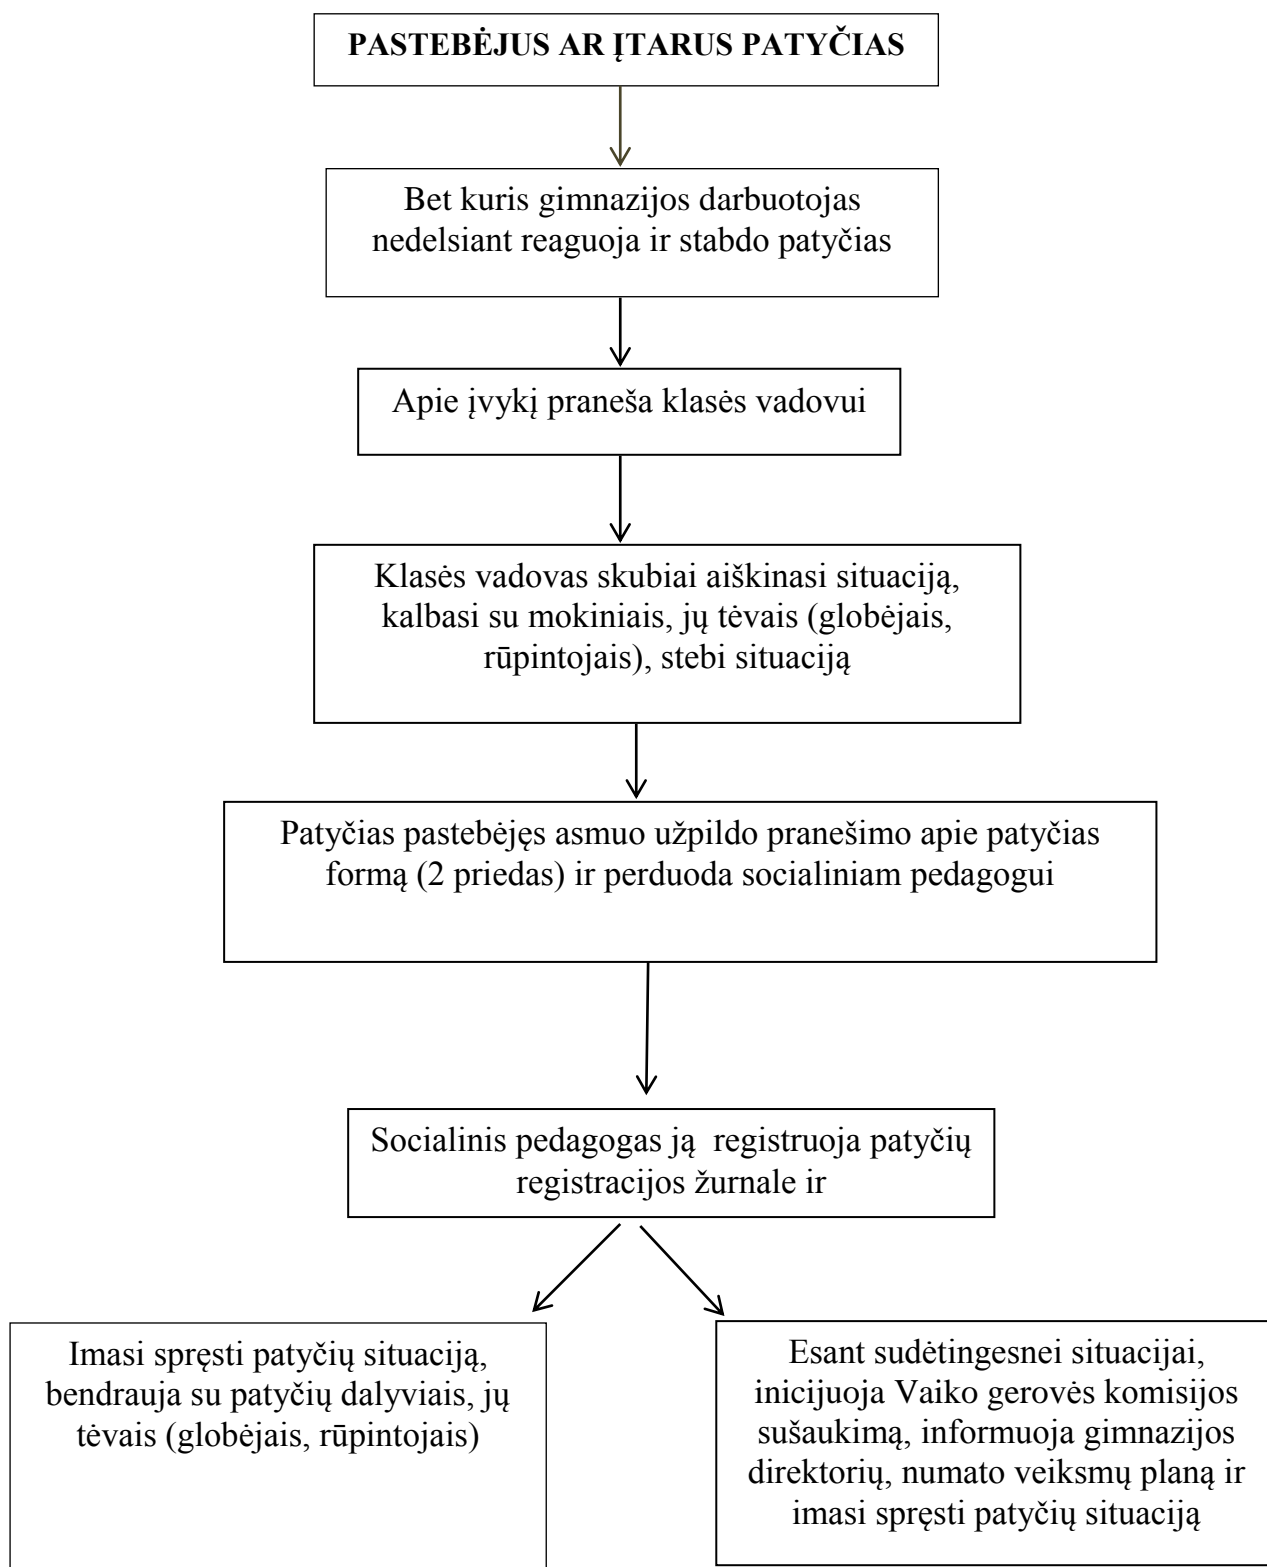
PASTEBĖJUS AR ĮTARUS PATYČIAS

Bet kuris gimnazijos darbuotojas nedelsiant reaguoja ir stabdo patyčias

Apie įvykį praneša klasės vadovui

Klasės vadovas skubiai aiškinasi situaciją, kalbasi su mokiniais, jų tėvais (globėjais, rūpintojais), stebi situaciją

Patyčias pastebėjęs asmuo užpildo pranešimo apie patyčias formą (2 priedas) ir perduoda socialiniam pedagogui

Socialinis pedagogas ją registruoja patyčių registracijos žurnale ir

Imasi spręsti patyčių situaciją, bendrauja su patyčių dalyviais, jų tėvais (globėjais, rūpintojais)

Esant sudėtingesnei situacijai, inicijuoja Vaiko gerovės komisijos sušaukimą, informuoja gimnazijos direktorių, numato veiksmų planą ir imasi spręsti patyčių situaciją